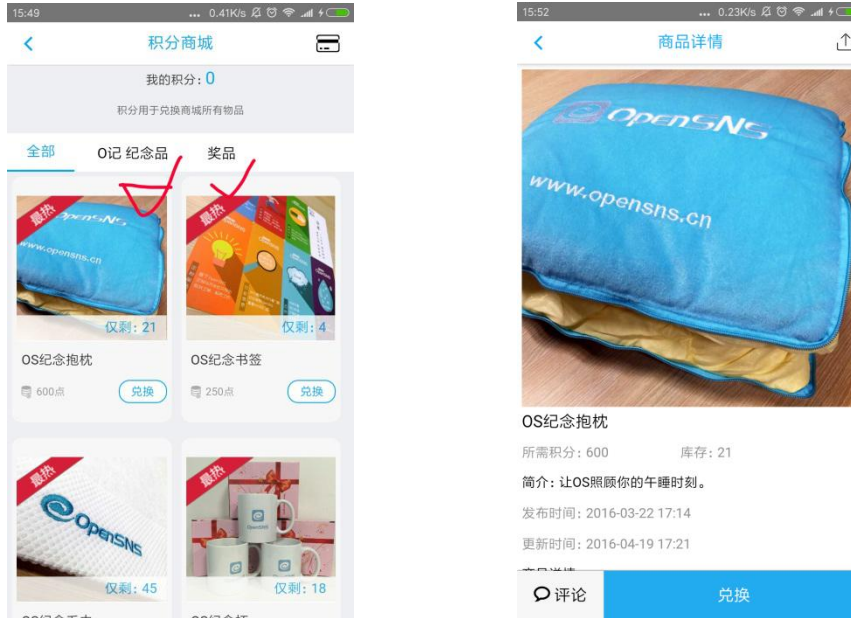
15:49 ... 0.41K/s

积分商城

我的积分：0

积分用于兑换商城所有物品

全部 O记 纪念品 奖品

最热 OpenSNS www.opensns.cn 仅剩：21

OS纪念抱枕

600点 兑换

最热 仅剩：4

OS纪念书签

250点 兑换

最热 OpenSNS 仅剩：45

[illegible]

最热 仅剩：18

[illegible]

15:52 ... 0.23K/s

商品详情

OpenSNS www.opensns.cn

OS纪念抱枕

所需积分：600 库存：21

简介：让OS照顾你的午睡时刻。

发布时间：2016-03-22 17:14

更新时间：2016-04-19 17:21

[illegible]

评论 兑换